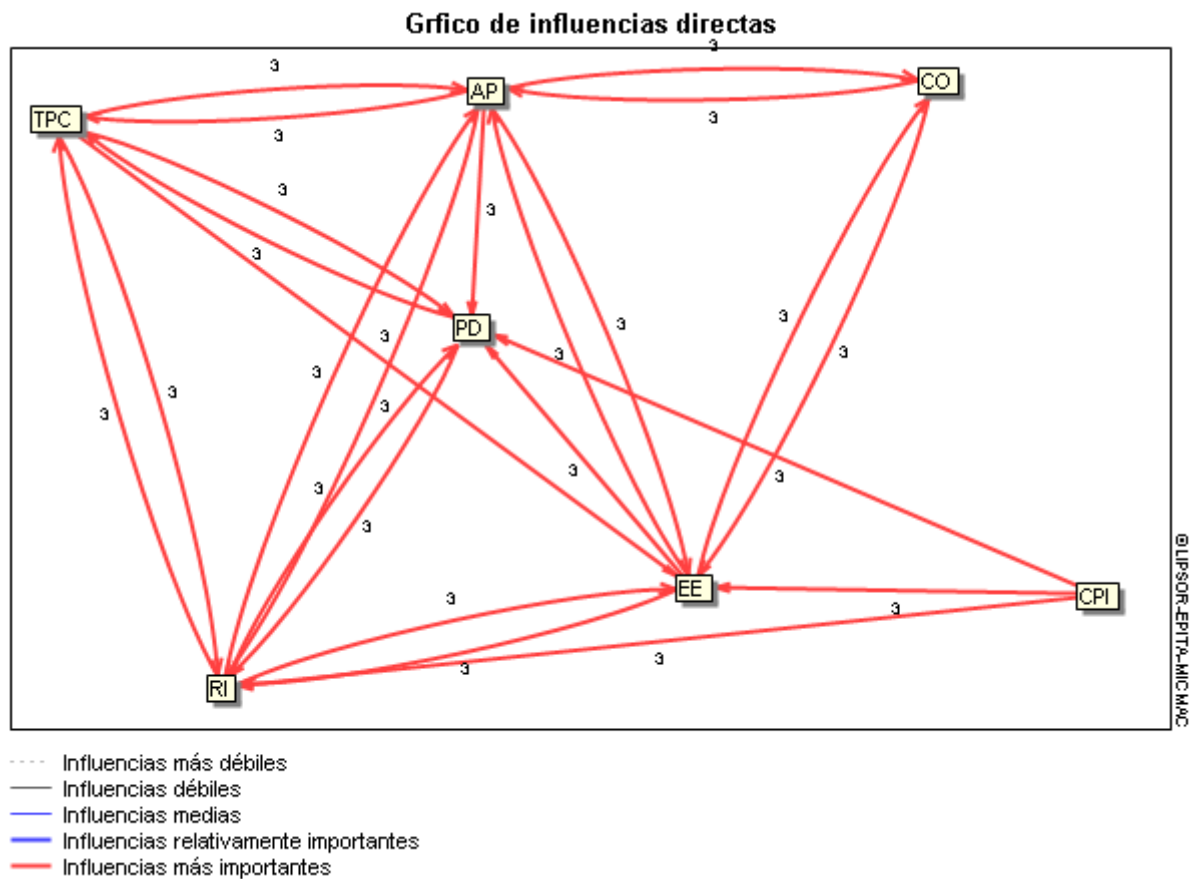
Grfico de influencias directas

TPC
AP
CO
PD
EE
CPI
RI

3
3
3
3
3
3
3
3
3
3
3
3
3
3
3
3
3
3
3
3
3
3
3
3
3
3

©LIPSOR-EPITA-MICMAC

Influencias más débiles
Influencias débiles
Influencias medias
Influencias relativamente importantes
Influencias más importantes